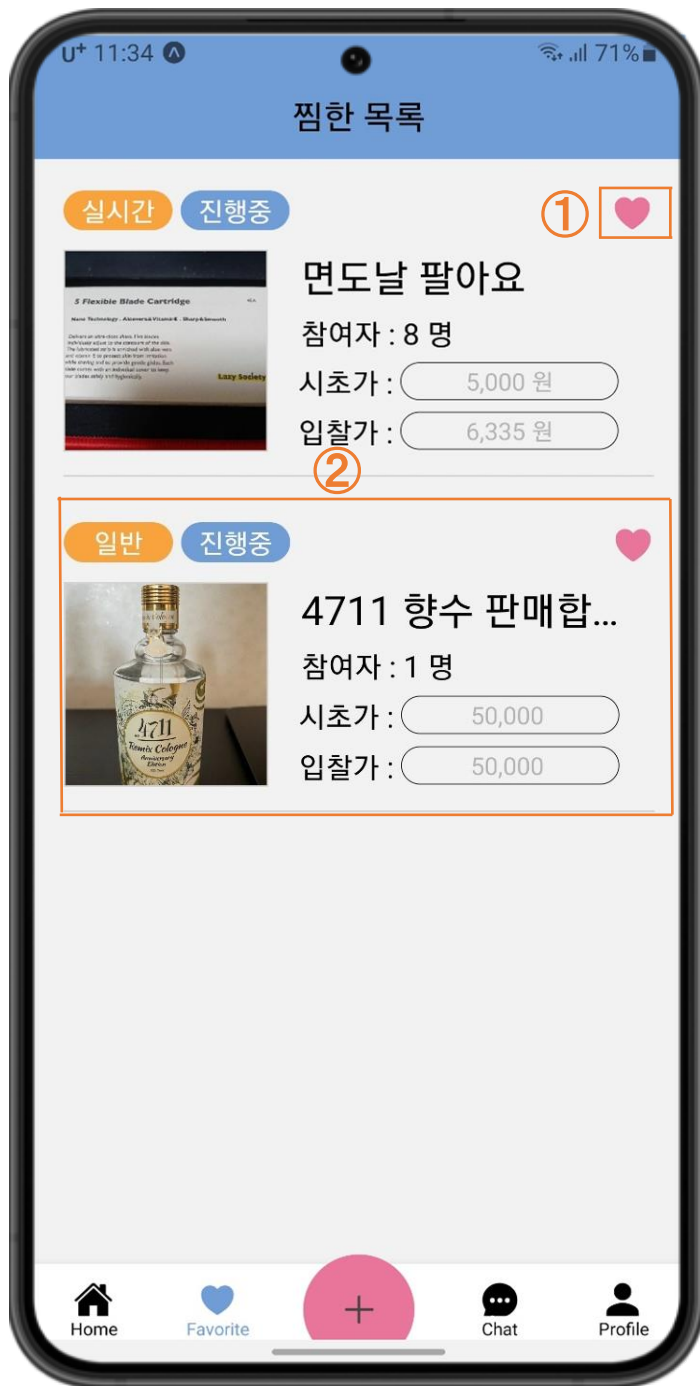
U⁺ 11:34
71%

찜한 목록

실시간 진행중
①

5 Flexible Blade Cartridge
Lazy Society

면도날 팔아요
참여자 : 8 명
시초가 : 5,000 원
입찰가 : 6,335 원

②

일반 진행중

4711 Remix Cologne

4711 향수 판매합...
참여자 : 1 명
시초가 : 50,000
입찰가 : 50,000

Home
Favorite
+
Chat
Profile